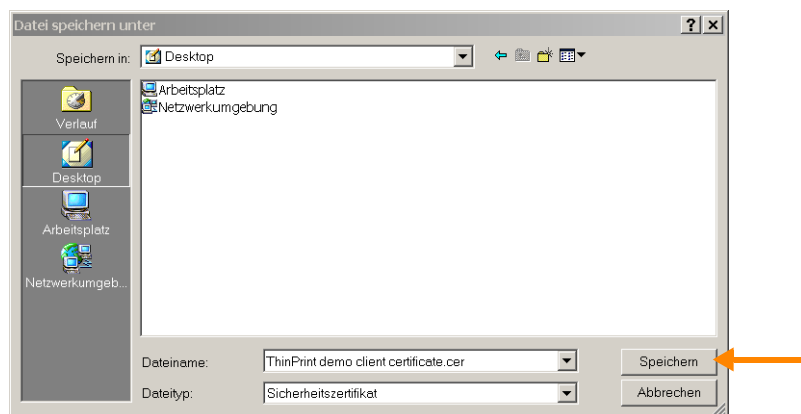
Datei speichern unter

?

Speichern in: Desktop

Verlauf

Desktop

Arbeitsplatz

Netzwerkumgeb...

Arbeitsplatz

Netzwerkumgebung

Dateiname: ThinPrint demo client certificate.cer

Dateityp: Sicherheitszertifikat

Speichern

Abbrechen